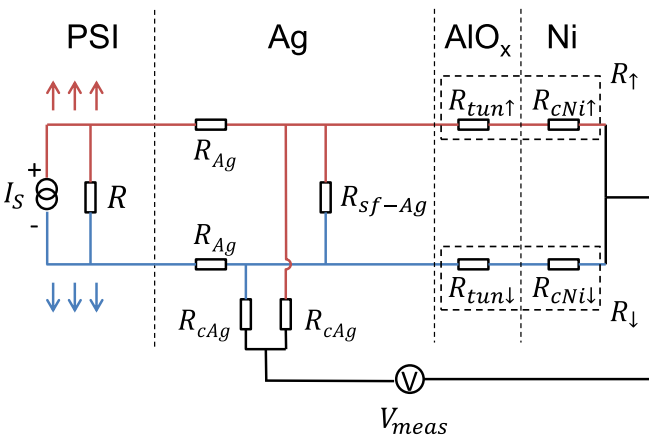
PSI

Ag

$AlO_x$

Ni

$R_\uparrow$

$R_{tun\uparrow}$

$R_{cNi\uparrow}$

$R_{Ag}$

+

$I_S$

-

$R$

$R_{sf-Ag}$

$R_{Ag}$

$R_{tun\downarrow}$

$R_{cNi\downarrow}$

$R_\downarrow$

$R_{cAg}$

$R_{cAg}$

V

$V_{meas}$